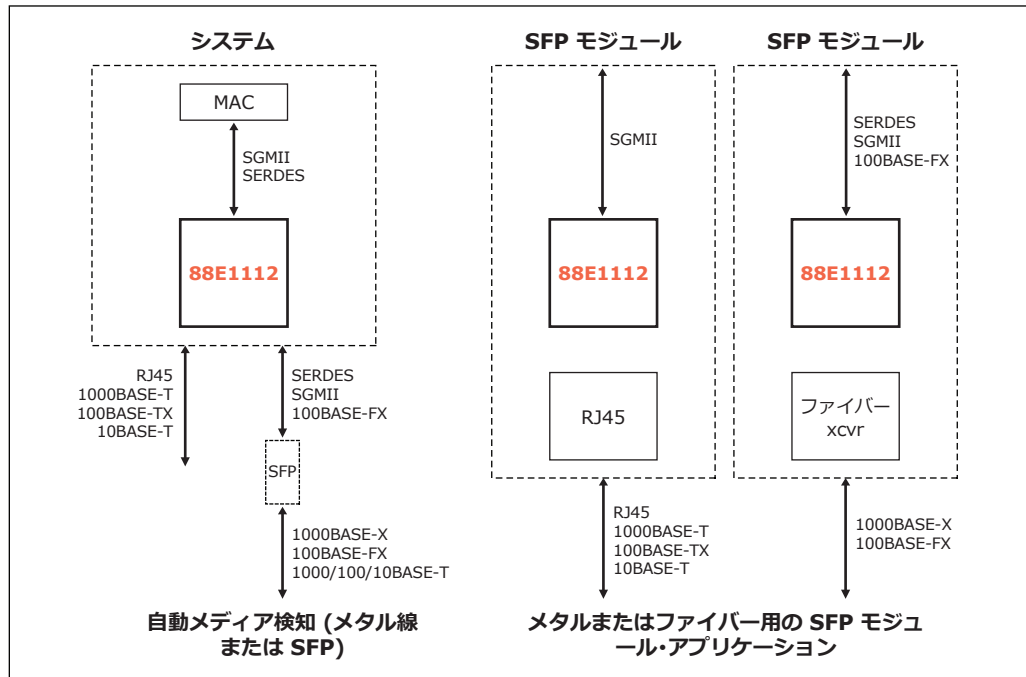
システム

MAC

SGMII
SERDES

88E1112

RJ45
1000BASE-T
100BASE-TX
10BASE-T

SERDES
SGMII
100BASE-FX

SFP

1000BASE-X
100BASE-FX
1000/100/10BASE-T

自動メディア検知 (メタル線または SFP)

SFP モジュール

SGMII

88E1112

RJ45

RJ45
1000BASE-T
100BASE-TX
10BASE-T

SFP モジュール

SERDES
SGMII
100BASE-FX

88E1112

ファイバー
xcvr

1000BASE-X
100BASE-FX

メタルまたはファイバー用の SFP モジュール・アプリケーション